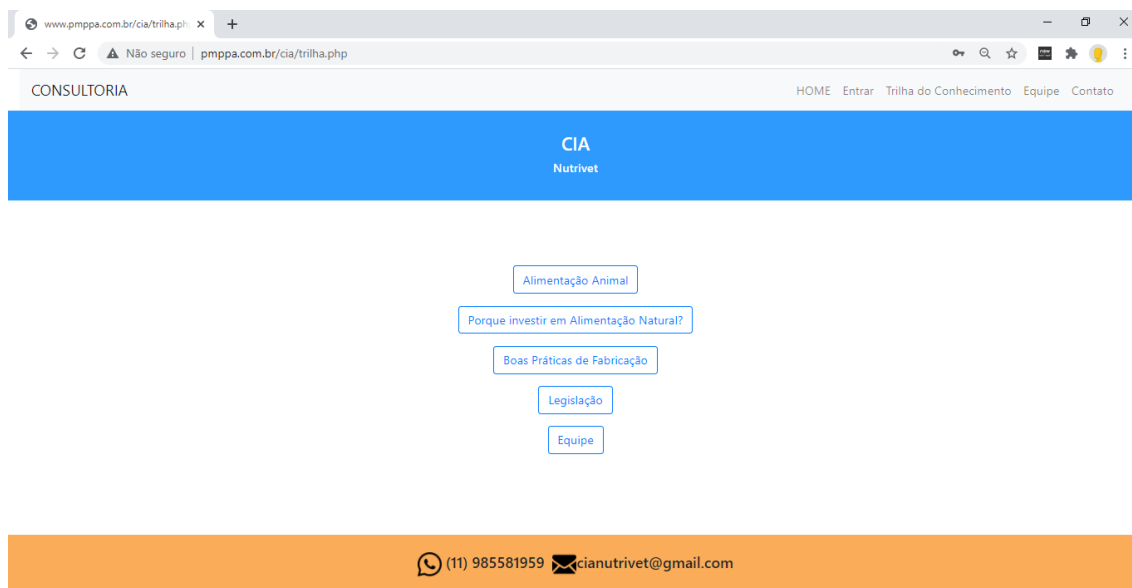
www.pmppa.com.br/cia/trilha.ph ×

Não seguro | pmppa.com.br/cia/trilha.php

CONSULTORIA

HOME Entrar Trilha do Conhecimento Equipe Contato

CIA
Nutrivet

Alimentação Animal

Porque investir em Alimentação Natural?

Boas Práticas de Fabricação

Legislação

Equipe

(11) 985581959 cianutrivet@gmail.com